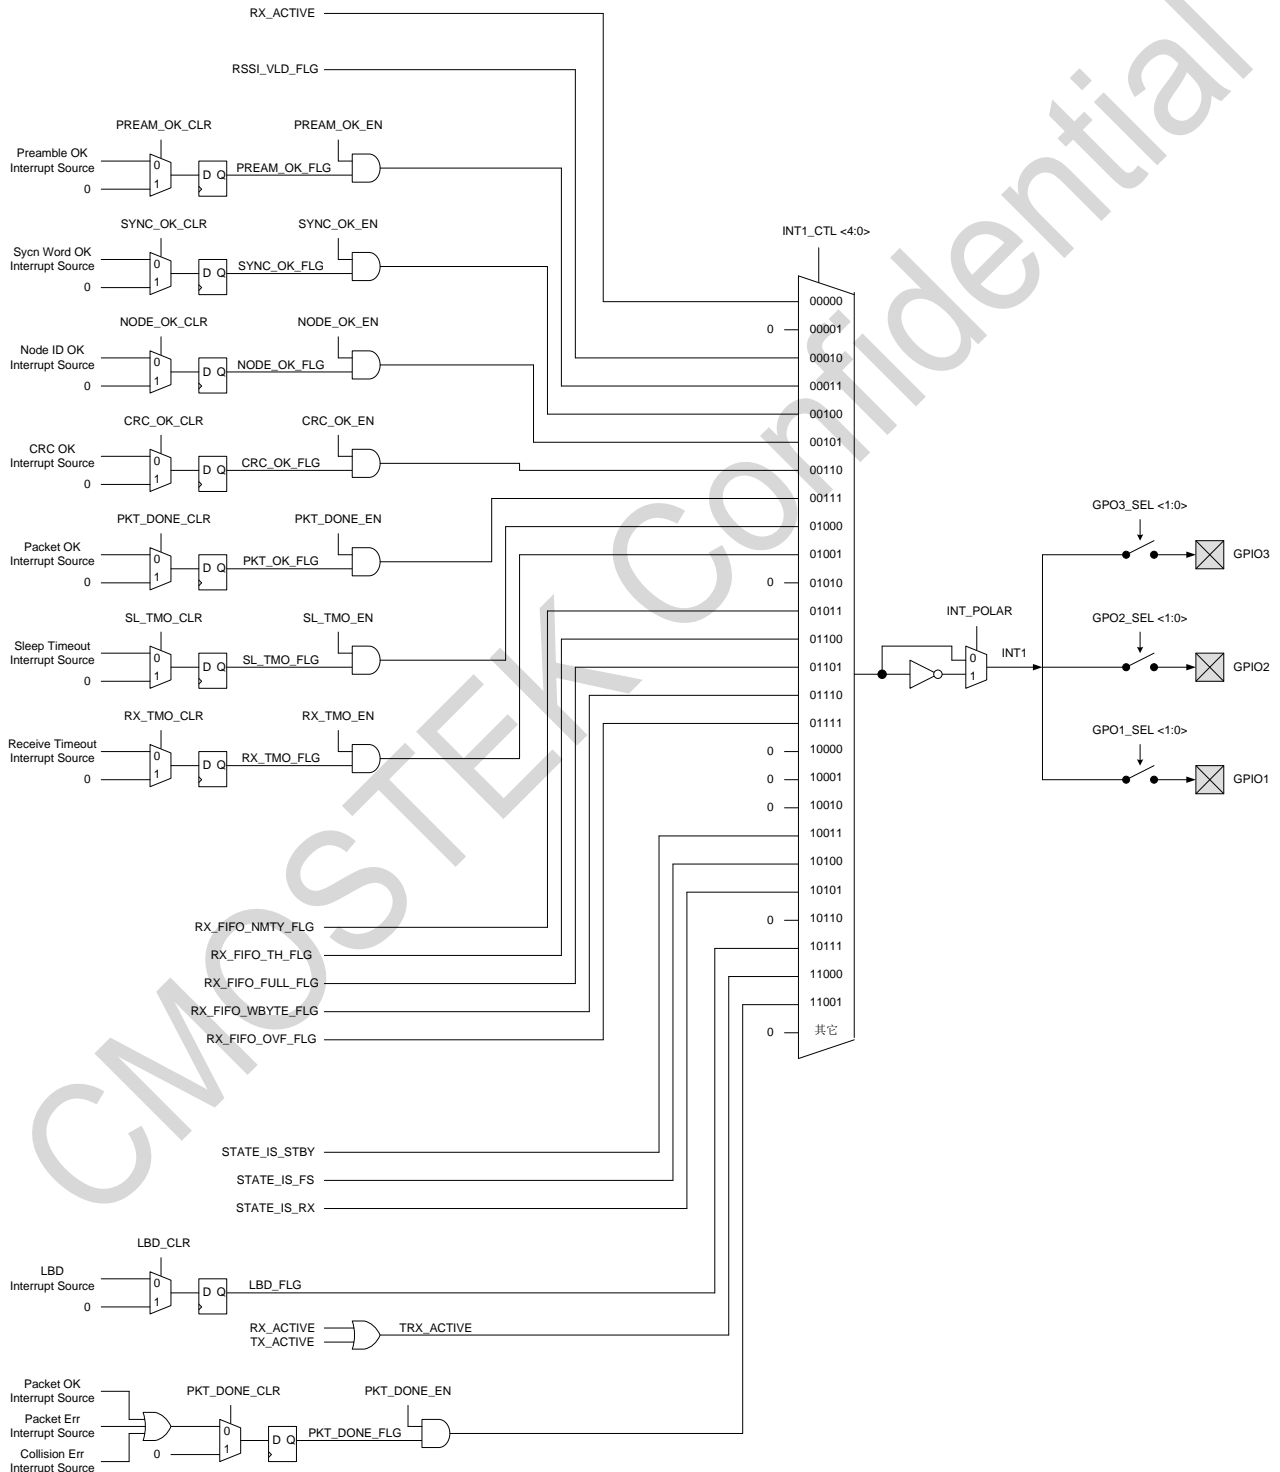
RX_ACTIVE

RSSI_VLD_FLG

PREAM_OK_CLR
PREAM_OK_EN
Preamble OK Interrupt Source
0
0
1
D Q
PREAM_OK_FLG

SYNC_OK_CLR
SYNC_OK_EN
Sycn Word OK Interrupt Source
0
0
1
D Q
SYNC_OK_FLG

NODE_OK_CLR
NODE_OK_EN
Node ID OK Interrupt Source
0
0
1
D Q
NODE_OK_FLG

CRC_OK_CLR
CRC_OK_EN
CRC OK Interrupt Source
0
0
1
D Q
CRC_OK_FLG

PKT_DONE_CLR
PKT_DONE_EN
Packet OK Interrupt Source
0
0
1
D Q
PKT_OK_FLG

SL_TMO_CLR
SL_TMO_EN
Sleep Timeout Interrupt Source
0
0
1
D Q
SL_TMO_FLG

RX_TMO_CLR
RX_TMO_EN
Receive Timeout Interrupt Source
0
0
1
D Q
RX_TMO_FLG

INT1_CTL <4:0>
00000
0 00001
00010
00011
00100
00101
00110
00111
01000
01001
0 01010
01011
01100
01101
01110
01111
0 10000
0 10001
0 10010
10011
10100
10101
0 10110
10111
11000
11001
0 其它

RX_FIFO_NMTY_FLG
RX_FIFO_TH_FLG
RX_FIFO_FULL_FLG
RX_FIFO_WBYTE_FLG
RX_FIFO_OVF_FLG

STATE_IS_STBY
STATE_IS_FS
STATE_IS_RX

LBD_CLR
LBD Interrupt Source
0
0
1
D Q
LBD_FLG

RX_ACTIVE
TX_ACTIVE
TRX_ACTIVE

Packet OK Interrupt Source
Packet Err Interrupt Source
Collision Err Interrupt Source
0
PKT_DONE_CLR
0
1
D Q
PKT_DONE_FLG
PKT_DONE_EN

INT_POLAR
0
1
INT1

GPO3_SEL <1:0>
GPIO3
GPO2_SEL <1:0>
GPIO2
GPO1_SEL <1:0>
GPIO1

CMOSTEK Confidential